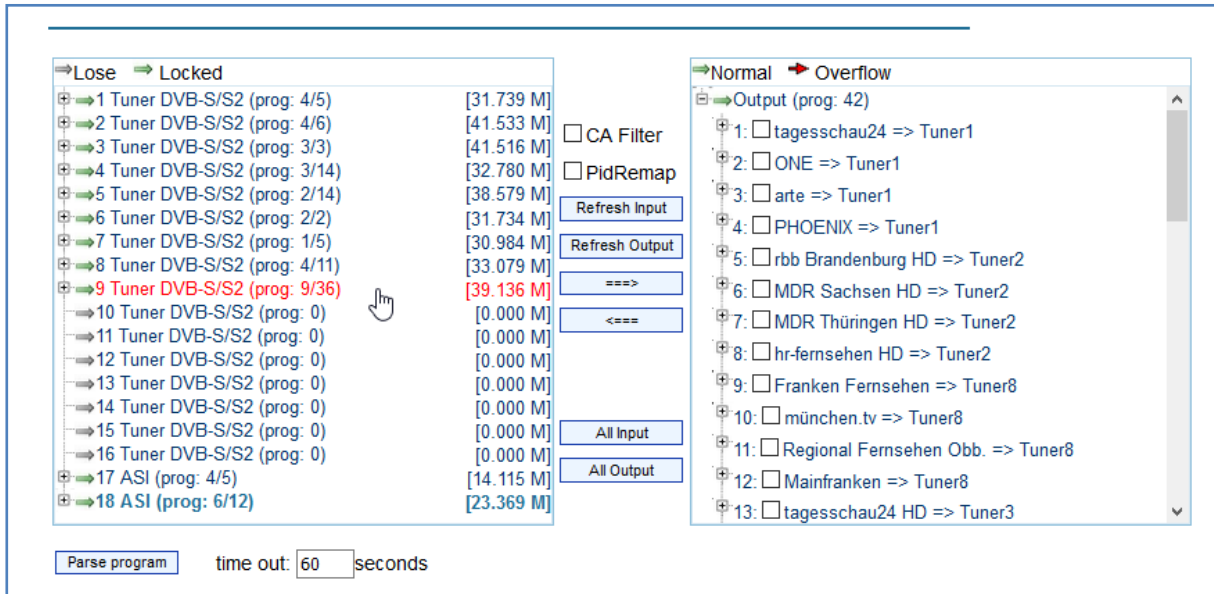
Lose Locked

1 Tuner DVB-S/S2 (prog: 4/5) [31.739 M]
2 Tuner DVB-S/S2 (prog: 4/6) [41.533 M]
3 Tuner DVB-S/S2 (prog: 3/3) [41.516 M]
4 Tuner DVB-S/S2 (prog: 3/14) [32.780 M]
5 Tuner DVB-S/S2 (prog: 2/14) [38.579 M]
6 Tuner DVB-S/S2 (prog: 2/2) [31.734 M]
7 Tuner DVB-S/S2 (prog: 1/5) [30.984 M]
8 Tuner DVB-S/S2 (prog: 4/11) [33.079 M]
9 Tuner DVB-S/S2 (prog: 9/36) [39.136 M]
10 Tuner DVB-S/S2 (prog: 0) [0.000 M]
11 Tuner DVB-S/S2 (prog: 0) [0.000 M]
12 Tuner DVB-S/S2 (prog: 0) [0.000 M]
13 Tuner DVB-S/S2 (prog: 0) [0.000 M]
14 Tuner DVB-S/S2 (prog: 0) [0.000 M]
15 Tuner DVB-S/S2 (prog: 0) [0.000 M]
16 Tuner DVB-S/S2 (prog: 0) [0.000 M]
17 ASI (prog: 4/5) [14.115 M]
18 ASI (prog: 6/12) [23.369 M]

CA Filter
PidRemap
Refresh Input
Refresh Output
===>
<===
All Input
All Output

Normal Overflow

Output (prog: 42)
1: tagesschau24 => Tuner1
2: ONE => Tuner1
3: arte => Tuner1
4: PHOENIX => Tuner1
5: rbb Brandenburg HD => Tuner2
6: MDR Sachsen HD => Tuner2
7: MDR Thüringen HD => Tuner2
8: hr-fernsehen HD => Tuner2
9: Franken Fernsehen => Tuner8
10: münchen.tv => Tuner8
11: Regional Fernsehen Obb. => Tuner8
12: Mainfranken => Tuner8
13: tagesschau24 HD => Tuner3

Parse program time out: 60 seconds